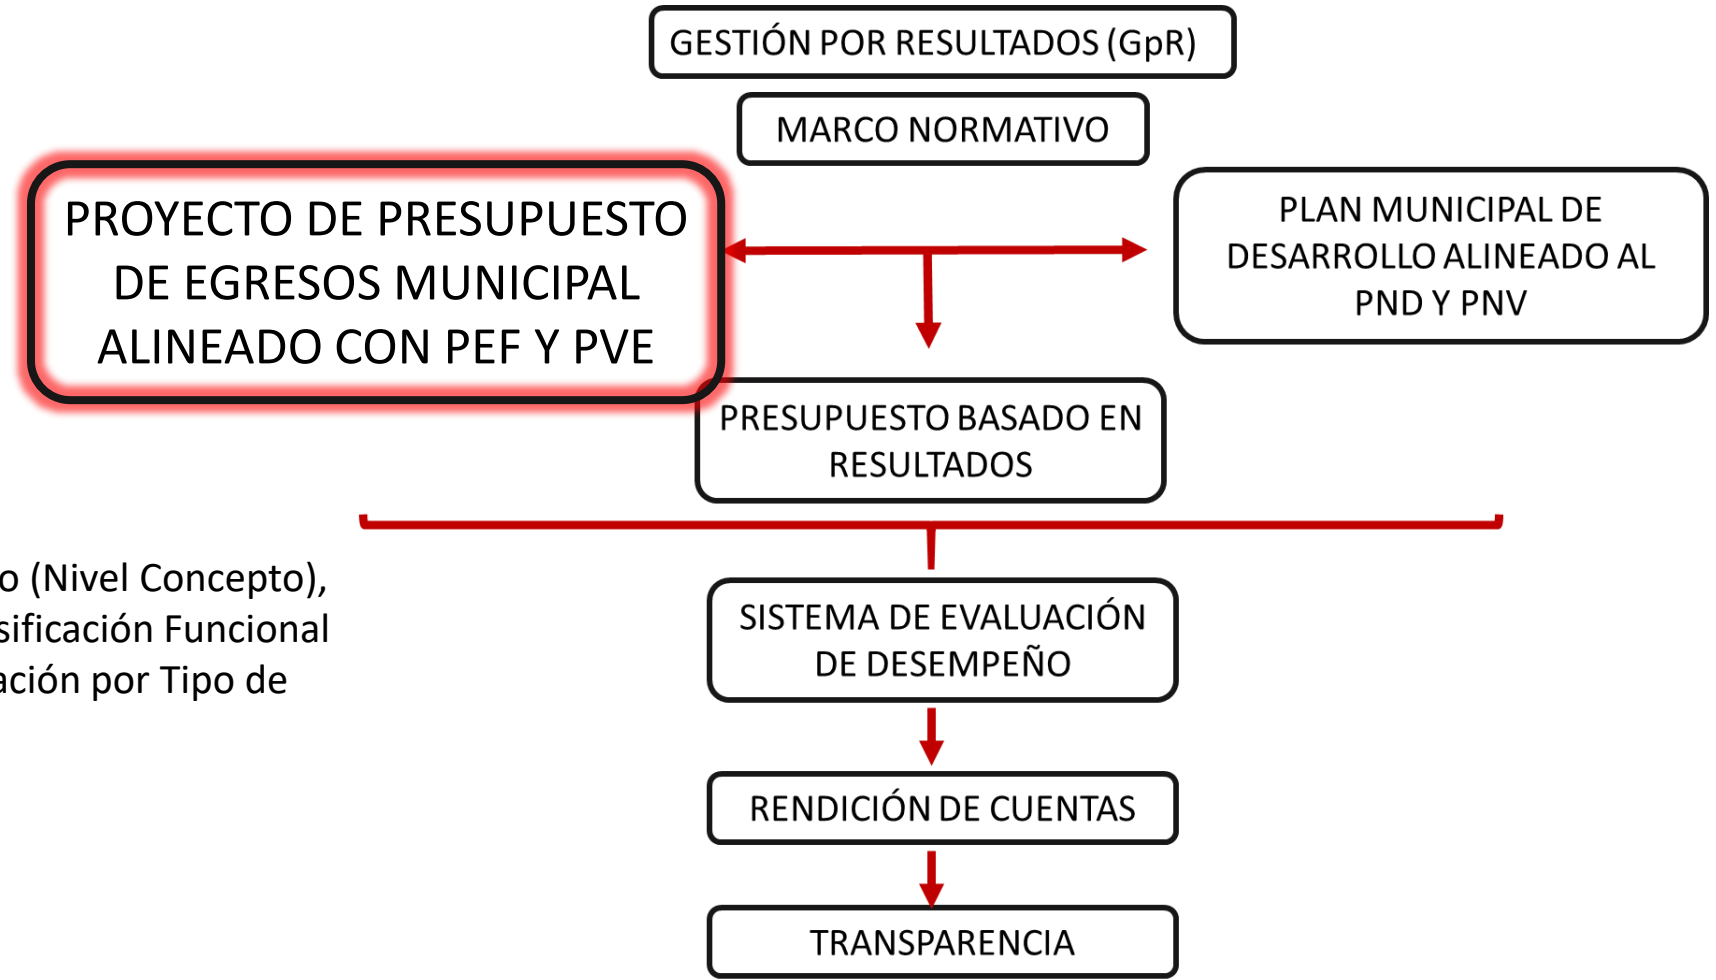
GESTIÓN POR RESULTADOS (GpR)

MARCO NORMATIVO

PROYECTO DE PRESUPUESTO DE EGRESOS MUNICIPAL ALINEADO CON PEF Y PVE

PLAN MUNICIPAL DE DESARROLLO ALINEADO AL PND Y PNV

PRESUPUESTO BASADO EN RESULTADOS

o (Nivel Concepto), sificación Funcional ación por Tipo de

SISTEMA DE EVALUACIÓN DE DESEMPEÑO

RENDICIÓN DE CUENTAS

TRANSPARENCIA